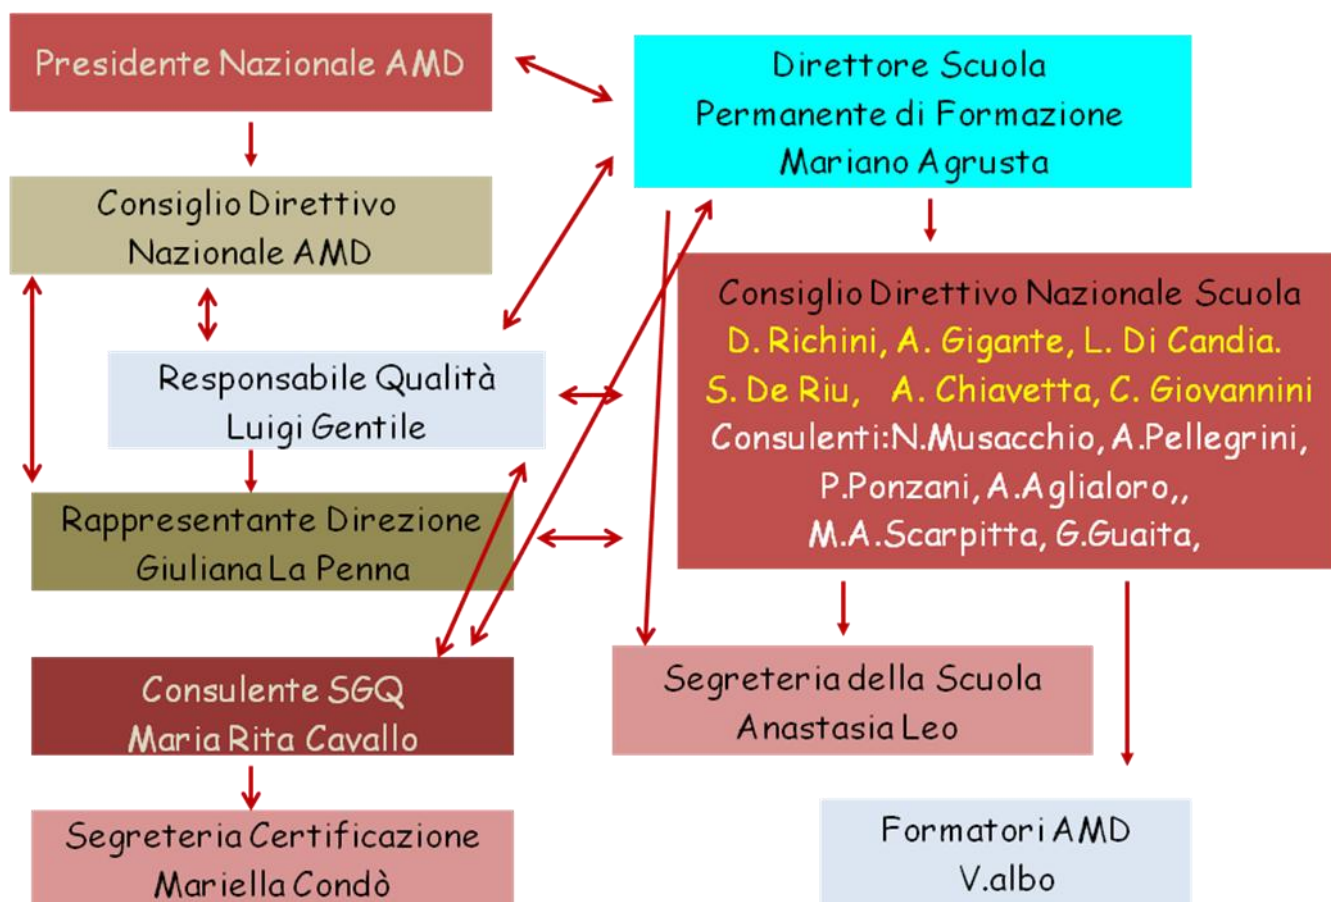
Presidente Nazionale AMD

Direttore Scuola
Permanente di Formazione
Mariano Agrusta

Consiglio Direttivo
Nazionale AMD

Consiglio Direttivo Nazionale Scuola
D. Richini, A. Gigante, L. Di Candia.
S. De Riu, A. Chiavetta, C. Giovannini
Consulenti:N.Musacchio, A.Pellegrini,
P.Ponzani, A.Aglialoro,,
M.A.Scarpitta, G.Guaita,

Responsabile Qualità
Luigi Gentile

Rappresentante Direzione
Giuliana La Penna

Consulente SGQ
Maria Rita Cavallo

Segreteria della Scuola
Anastasia Leo

Segreteria Certificazione
Mariella Condò

Formatori AMD
V.albo